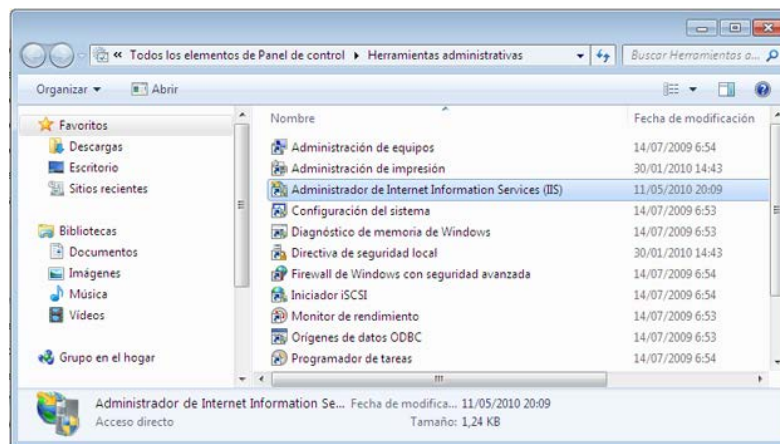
« Todos los elementos de Panel de control ▸ Herramientas administrativas

Buscar Herramientas a...

Organizar ▾ Abrir

Favoritos
Descargas
Escritorio
Sitios recientes

Bibliotecas
Documentos
Imágenes
Música
Vídeos

Grupo en el hogar

| Nombre | Fecha de modificación |
|---|---|
| Administración de equipos | 14/07/2009 6:54 |
| Administración de impresión | 30/01/2010 14:43 |
| Administrador de Internet Information Services (IIS) | 11/05/2010 20:09 |
| Configuración del sistema | 14/07/2009 6:53 |
| Diagnóstico de memoria de Windows | 14/07/2009 6:53 |
| Directiva de seguridad local | 30/01/2010 14:43 |
| Firewall de Windows con seguridad avanzada | 14/07/2009 6:54 |
| Iniciador iSCSI | 14/07/2009 6:54 |
| Monitor de rendimiento | 14/07/2009 6:53 |
| Orígenes de datos ODBC | 14/07/2009 6:53 |
| Programador de tareas | 14/07/2009 6:54 |

Administrador de Internet Information Se... Fecha de modifica... 11/05/2010 20:09
Acceso directo Tamaño: 1,24 KB